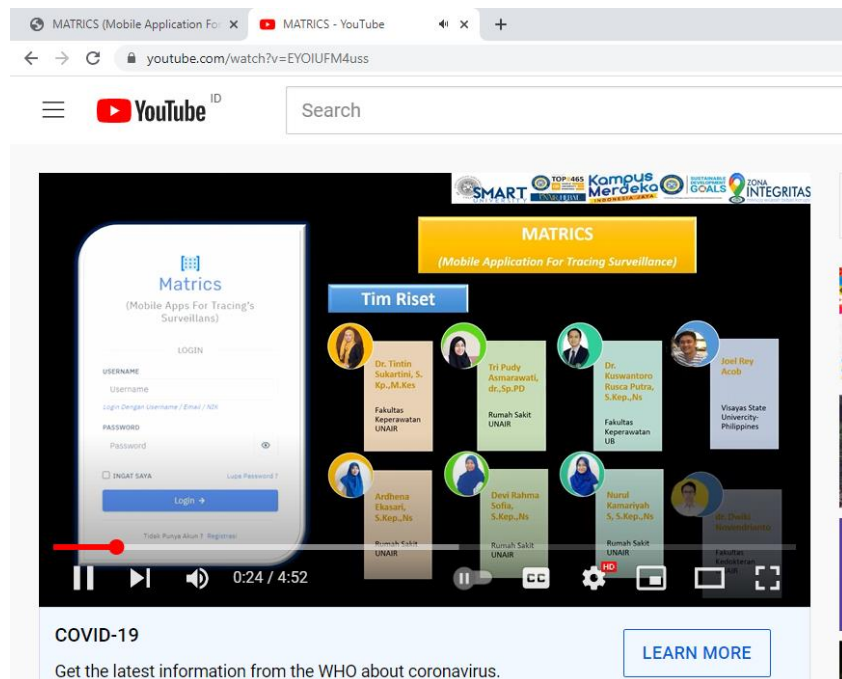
MATRICS (Mobile Application For ×
MATRICS - YouTube ×
+
youtube.com/watch?v=EYOIUFM4uss
YouTube ID
Search

SMART TOP 465 Kampus Merdeka SUSTAINABLE DEVELOPMENT GOALS ZONA INTEGRITAS

Matrics
(Mobile Apps For Tracing's Surveillans)
LOGIN
USERNAME
Username
Login Dengan Username / Email / NIK
PASSWORD
Password
INGAT SAYA
Lupa Password ?
Login →
Tidak Punya Akun ? Registrasi

MATRICS
(Mobile Application For Tracing Surveillance)

Tim Riset

Dr. Tintin Sukartini, S. Kp.,M.Kes
Fakultas Keperawatan UNAIR

Tri Pudy Asmarawati, dr.,Sp.PD
Rumah Sakit UNAIR

Dr. Kuswantoro Rusca Putra, S.Kep.,Ns
Fakultas Keperawatan UB

Joel Rey Acob
Visayas State University-Philippines

Ardhena Ekasari, S.Kep.,Ns
Rumah Sakit UNAIR

Devi Rahma Sofia, S.Kep.,Ns
Rumah Sakit UNAIR

Nurul Kamariyah S, S.Kep.,Ns
Rumah Sakit UNAIR

dr. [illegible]
Fakultas Kedokteran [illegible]

0:24 / 4:52
CC HD

COVID-19
Get the latest information from the WHO about coronavirus.
LEARN MORE